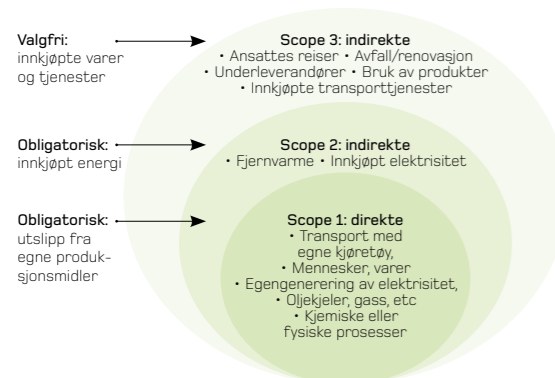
Valgfri:
innkjøpte varer og tjenester

Obligatorisk:
innkjøpt energi

Obligatorisk:
utslipp fra egne produksjonsmidler

Scope 3: indirekte
• Ansattes reiser • Avfall/renovasjon
• Underleverandører • Bruk av produkter
• Innkjøpte transporttjenester

Scope 2: indirekte
• Fjernvarme • Innkjøpt elektrisitet

Scope 1: direkte
• Transport med egne kjøretøy,
• Mennesker, varer
• Egengenerering av elektrisitet,
• Oljekjeler, gass, etc
• Kjemiske eller fysiske prosesser